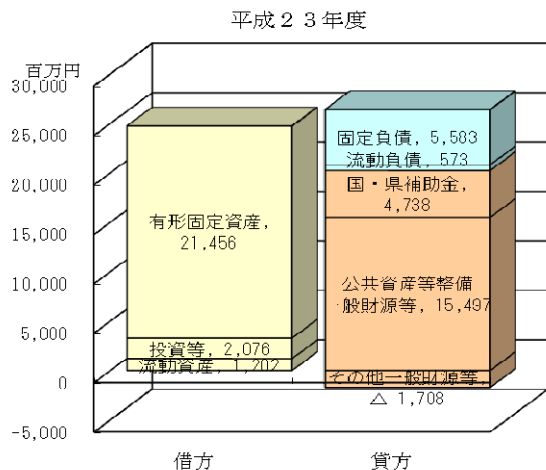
平成２３年度

百万円

30,000
25,000
20,000
15,000
10,000
5,000
0
-5,000

有形固定資産，21,456

投資等，2,076
流動資産，1,202

固定負債，5,583
流動負債，573
国・県補助金，4,738

公共資産等整備一般財源等，15,497

その他一般財源等，△ 1,708

借方
貸方